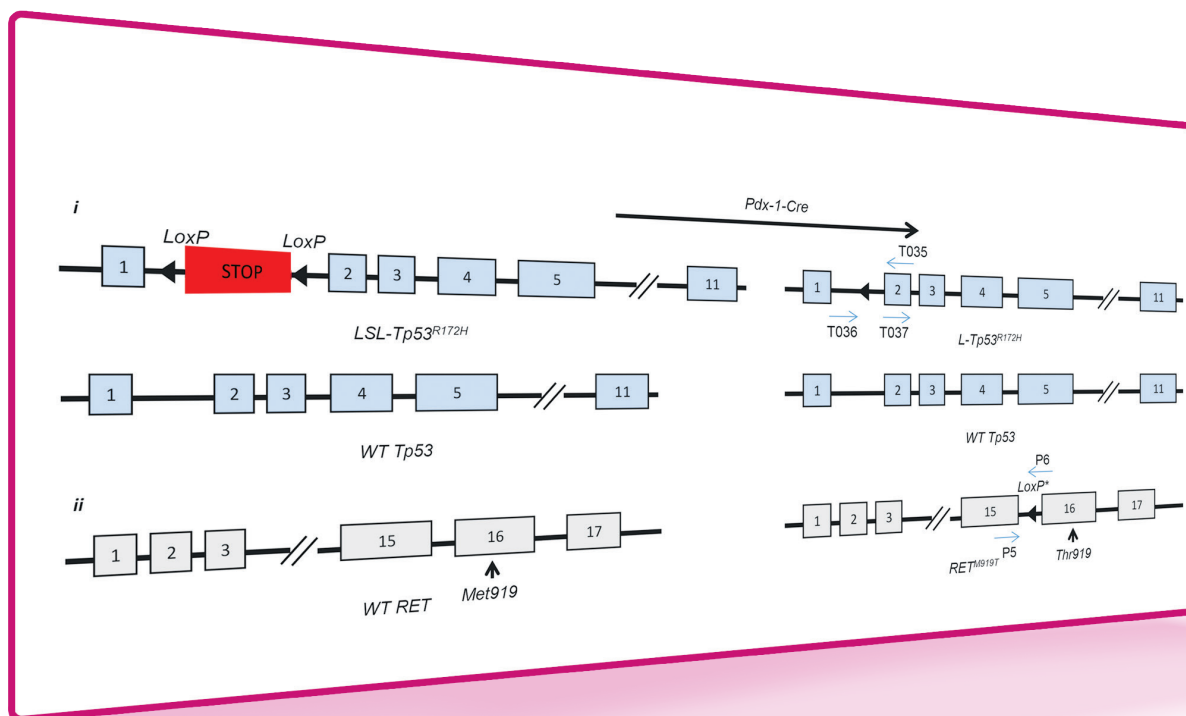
i

Pdx-1-Cre

LoxP LoxP

1 STOP 2 3 4 5 11

LSL-$Tp53^{R172H}$

T035

1 2 3 4 5 11

T036 T037

L-$Tp53^{R172H}$

1 2 3 4 5 11

WT Tp53

1 2 3 4 5 11

WT Tp53

ii

1 2 3 15 16 17

Met919

WT RET

P6

LoxP*

1 2 3 15 16 17

$RET^{M919T}$ P5

Thr919